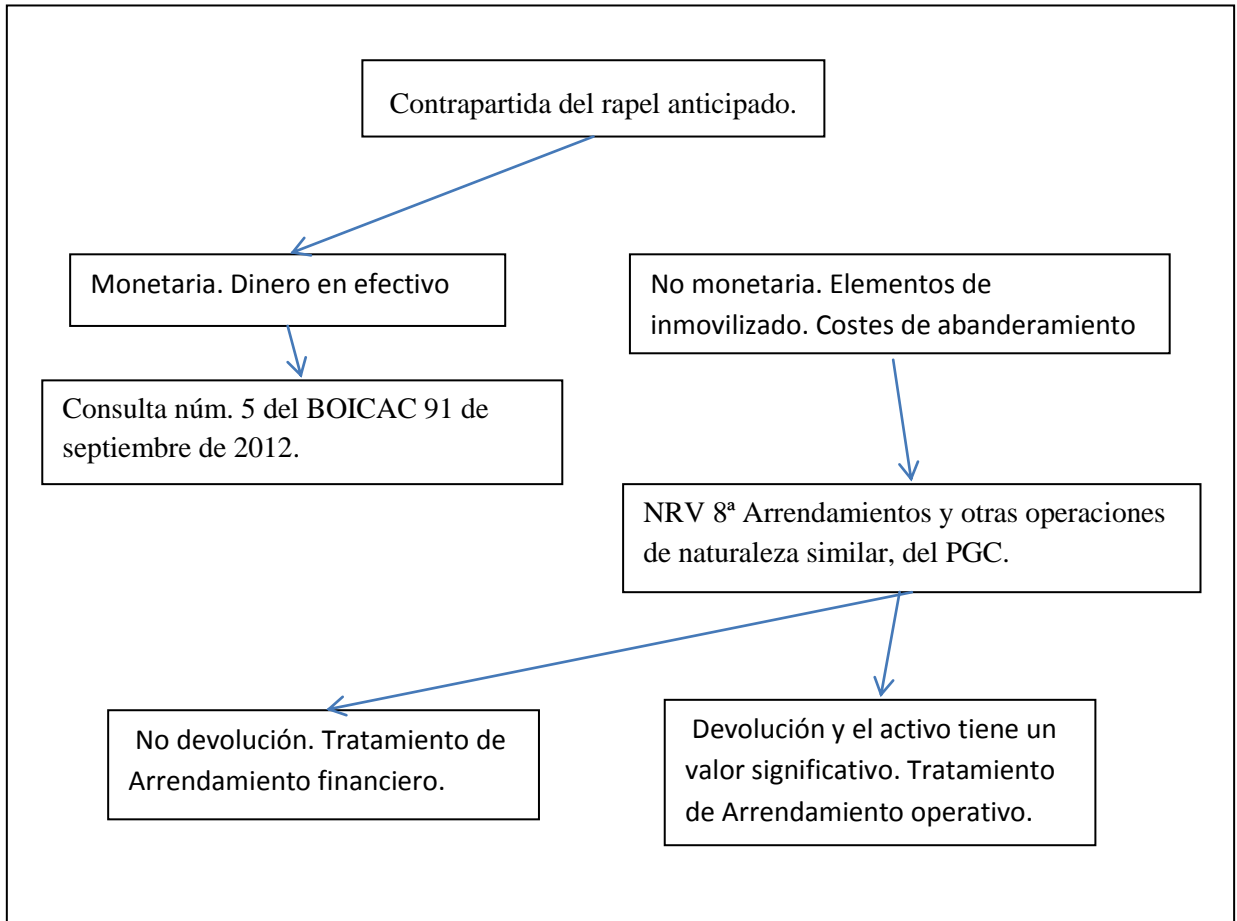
Contrapartida del rapel anticipado.

Monetaria. Dinero en efectivo

No monetaria. Elementos de inmovilizado. Costes de abanderamiento

Consulta núm. 5 del BOICAC 91 de septiembre de 2012.

NRV 8ª Arrendamientos y otras operaciones de naturaleza similar, del PGC.

No devolución. Tratamiento de Arrendamiento financiero.

Devolución y el activo tiene un valor significativo. Tratamiento de Arrendamiento operativo.